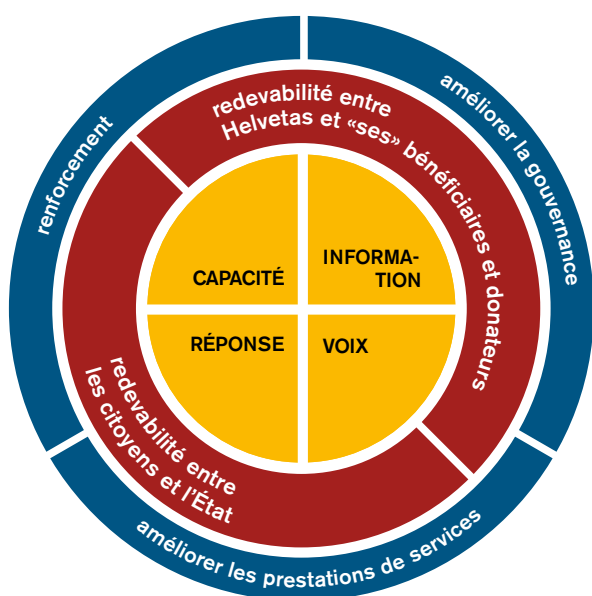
renforcement

améliorer la gouvernance

améliorer les prestations de services

redevabilité entre Helvetas et «ses» bénéficiaires et donateurs

redevabilité entre les citoyens et l'État

CAPACITÉ

INFORMATION

RÉPONSE

VOIX